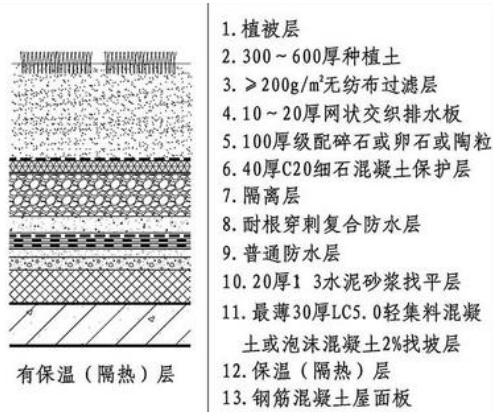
有保温（隔热）层

1. 植被层
2. 300～600厚种植土
3. ≥200g/m²无纺布过滤层
4. 10～20厚网状交织排水板
5. 100厚级配碎石或卵石或陶粒
6. 40厚C20细石混凝土保护层
7. 隔离层
8. 耐根穿刺复合防水层
9. 普通防水层
10. 20厚1 3水泥砂浆找平层
11. 最薄30厚LC5.0轻集料混凝土或泡沫混凝土2%找坡层
12. 保温（隔热）层
13. 钢筋混凝土屋面板